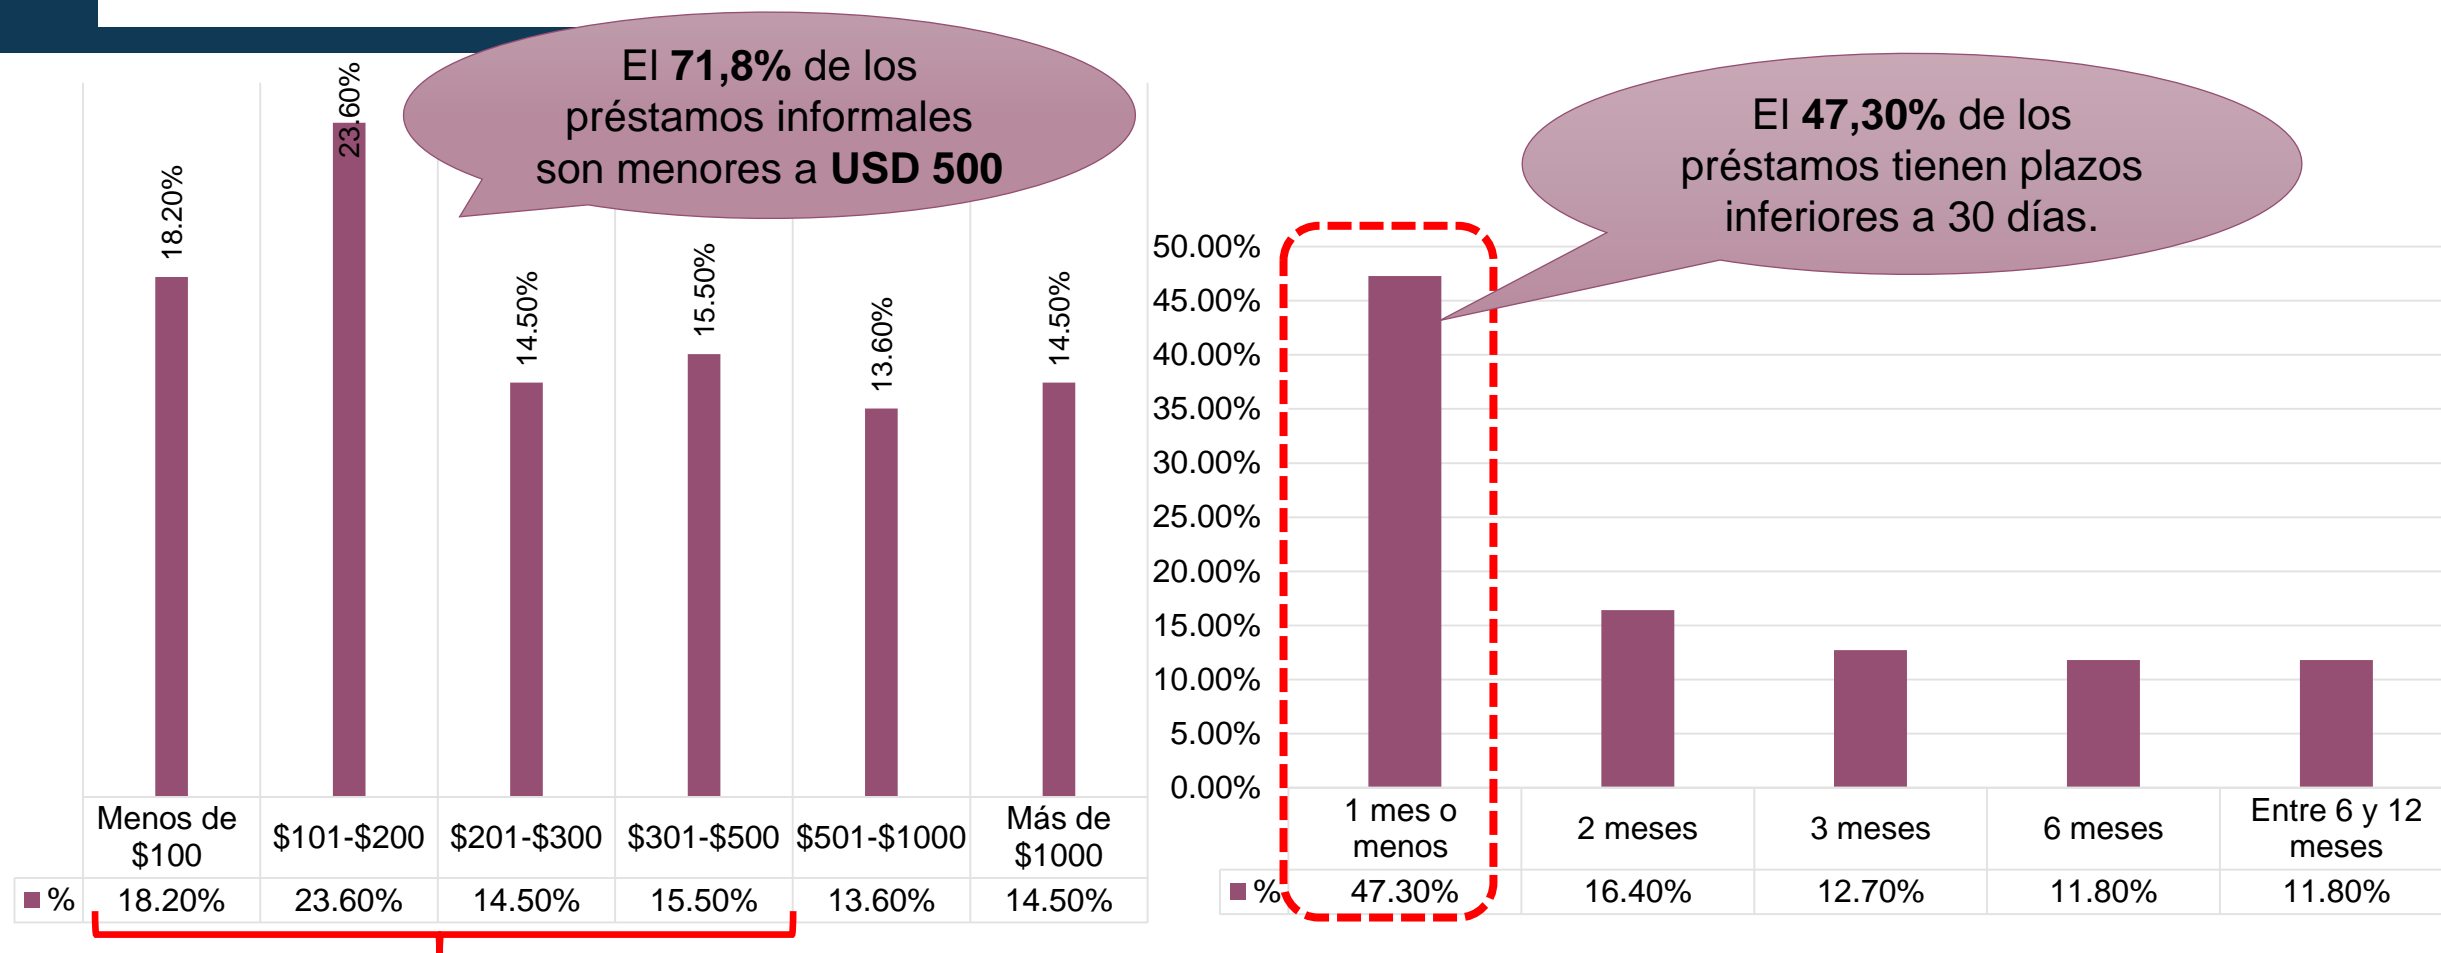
El **71,8%** de los préstamos informales son menores a **USD 500**

18.20%
23.60%
14.50%
15.50%
13.60%
14.50%

| | Menos de $100 | $101-$200 | $201-$300 | $301-$500 | $501-$1000 | Más de $1000 |
|---|---|---|---|---|---|---|
| % | 18.20% | 23.60% | 14.50% | 15.50% | 13.60% | 14.50% |

El **47,30%** de los préstamos tienen plazos inferiores a 30 días.

50.00%
45.00%
40.00%
35.00%
30.00%
25.00%
20.00%
15.00%
10.00%
5.00%
0.00%

| | 1 mes o menos | 2 meses | 3 meses | 6 meses | Entre 6 y 12 meses |
|---|---|---|---|---|---|
| % | 47.30% | 16.40% | 12.70% | 11.80% | 11.80% |